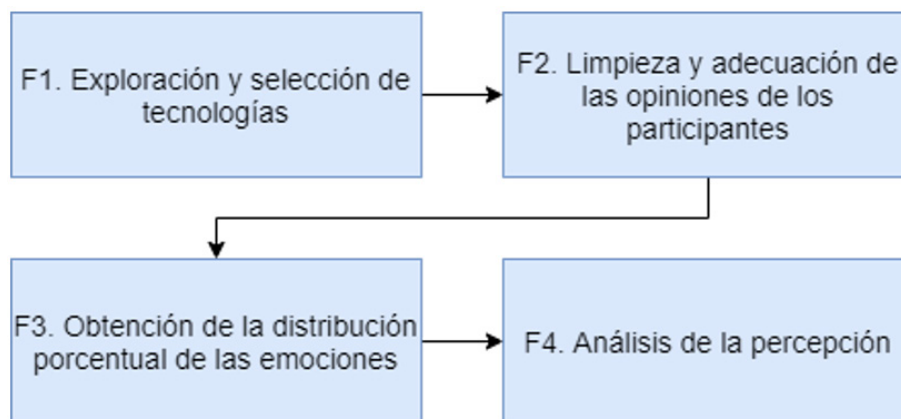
F1. Exploración y selección de tecnologías

F2. Limpieza y adecuación de las opiniones de los participantes

F3. Obtención de la distribución porcentual de las emociones

F4. Análisis de la percepción